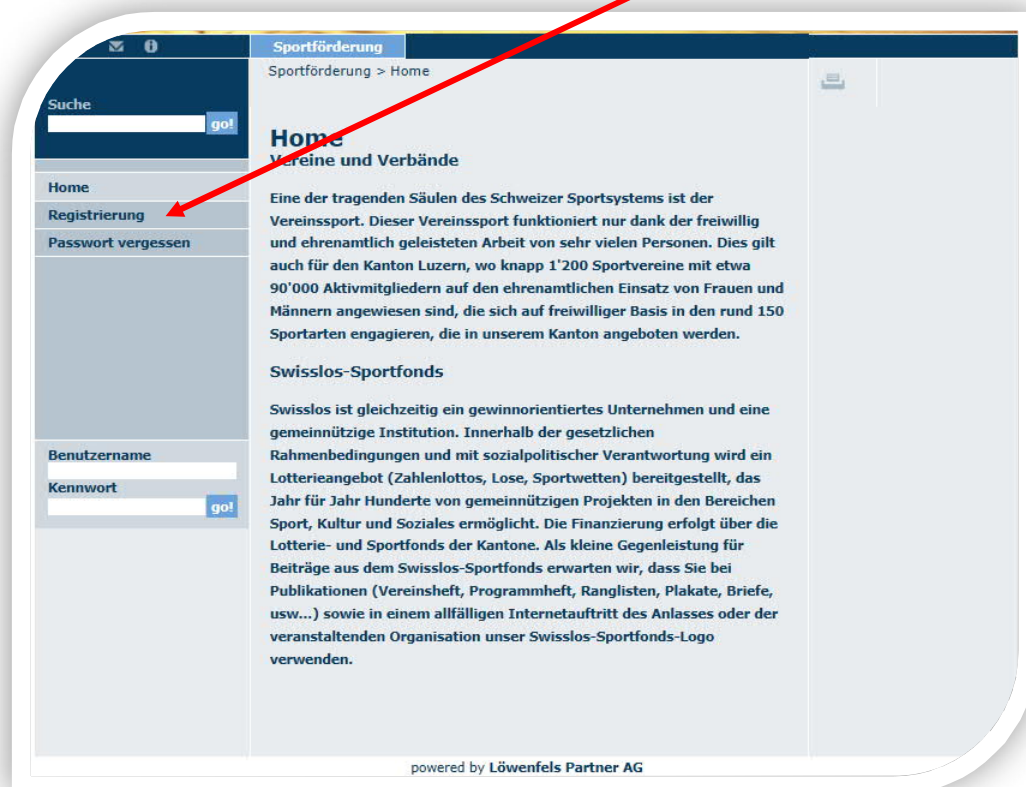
Sportförderung

Sportförderung > Home

Suche

go!

Home

Registrierung

Passwort vergessen

Benutzername

Kennwort

go!

Home

Vereine und Verbände

Eine der tragenden Säulen des Schweizer Sportsystems ist der Vereinssport. Dieser Vereinssport funktioniert nur dank der freiwillig und ehrenamtlich geleisteten Arbeit von sehr vielen Personen. Dies gilt auch für den Kanton Luzern, wo knapp 1'200 Sportvereine mit etwa 90'000 Aktivmitgliedern auf den ehrenamtlichen Einsatz von Frauen und Männern angewiesen sind, die sich auf freiwilliger Basis in den rund 150 Sportarten engagieren, die in unserem Kanton angeboten werden.

Swisslos-Sportfonds

Swisslos ist gleichzeitig ein gewinnorientiertes Unternehmen und eine gemeinnützige Institution. Innerhalb der gesetzlichen Rahmenbedingungen und mit sozialpolitischer Verantwortung wird ein Lotterieangebot (Zahlenlottos, Lose, Sportwetten) bereitgestellt, das Jahr für Jahr Hunderte von gemeinnützigen Projekten in den Bereichen Sport, Kultur und Soziales ermöglicht. Die Finanzierung erfolgt über die Lotterie- und Sportfonds der Kantone. Als kleine Gegenleistung für Beiträge aus dem Swisslos-Sportfonds erwarten wir, dass Sie bei Publikationen (Vereinsheft, Programmheft, Ranglisten, Plakate, Briefe, usw...) sowie in einem allfälligen Internetauftritt des Anlasses oder der veranstaltenden Organisation unser Swisslos-Sportfonds-Logo verwenden.

powered by Löwenfels Partner AG